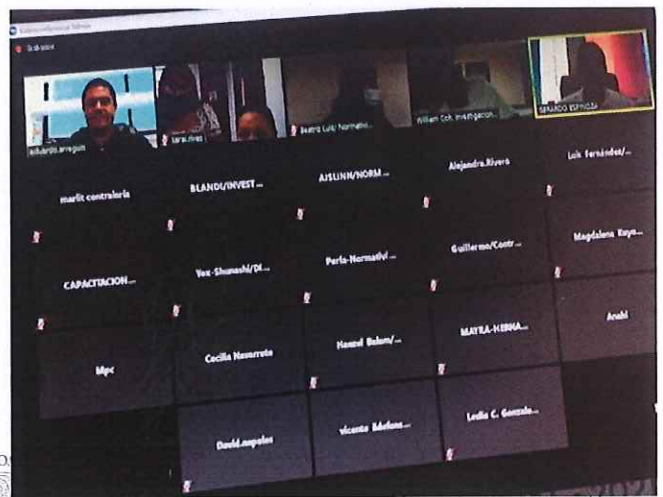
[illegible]

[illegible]

eduardo.arreguin

sara.rivas

Beatriz Luis Normativ...

William Coh. Investigacion...

GERARDO ESPINOSA

marlit contraloria

BLANDI/INVEST...

AISLINN/NORM...

Alejandra.Rivero

Luis Fernández/...

CAPACITACION...

Yex-Shunashi/DI...

Perla-Normativi...

Guillermo/Contr...

Magdalena Kuyo...

Mpc

Cecilia Navarrete

Hanzel Balam/...

MAYRA-HERNA...

Anahi

David.nopales

Vicente Adofons...

Lydia C. Gonzalo...